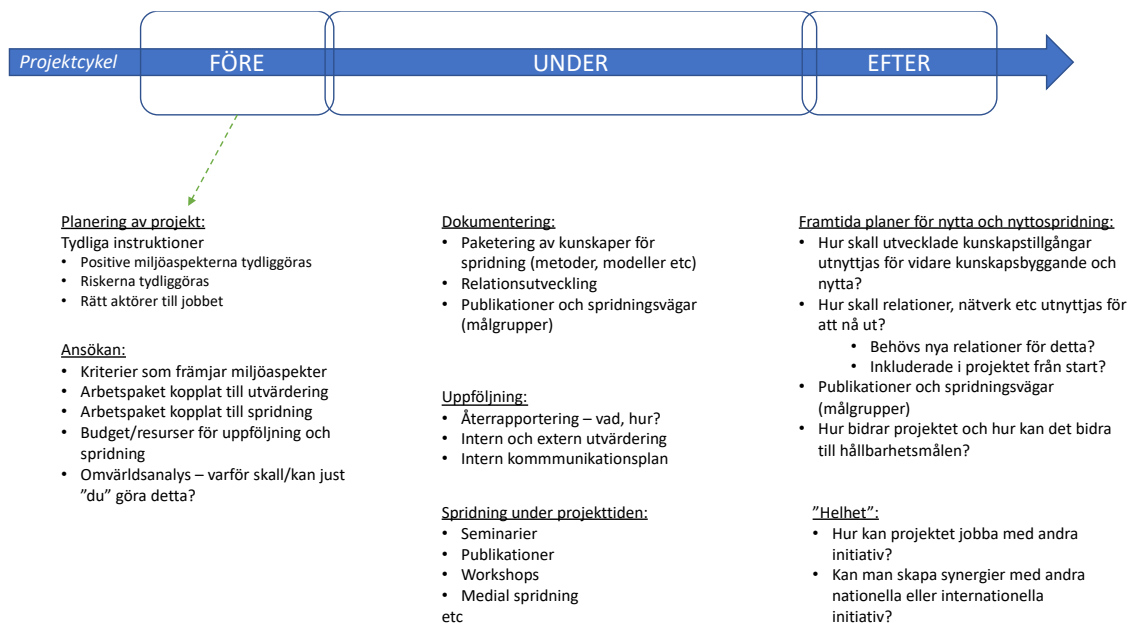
Projektcykel FÖRE UNDER EFTER

Planering av projekt:
Tydliga instruktioner
• Positive miljöaspekterna tydliggöras
• Riskerna tydliggöras
• Rätt aktörer till jobbet

Ansökan:
• Kriterier som främjar miljöaspekter
• Arbetspaket kopplat till utvärdering
• Arbetspaket kopplat till spridning
• Budget/resurser för uppföljning och spridning
• Omvärldsanalys – varför skall/kan just ”du” göra detta?

Dokumentering:
• Paketering av kunskaper för spridning (metoder, modeller etc)
• Relationsutveckling
• Publikationer och spridningsvägar (målgrupper)

Uppföljning:
• Återrapportering – vad, hur?
• Intern och extern utvärdering
• Intern kommmunikationsplan

Spridning under projekttiden:
• Seminarier
• Publikationer
• Workshops
• Medial spridning
etc

Framtida planer för nytta och nyttospridning:
• Hur skall utvecklade kunskapstillgångar utnyttjas för vidare kunskapsbyggande och nytta?
• Hur skall relationer, nätverk etc utnyttjas för att nå ut?
• Behövs nya relationer för detta?
• Inkluderade i projektet från start?
• Publikationer och spridningsvägar (målgrupper)
• Hur bidrar projektet och hur kan det bidra till hållbarhetsmålen?

”Helhet”:
• Hur kan projektet jobba med andra initiativ?
• Kan man skapa synergier med andra nationella eller internationella initiativ?